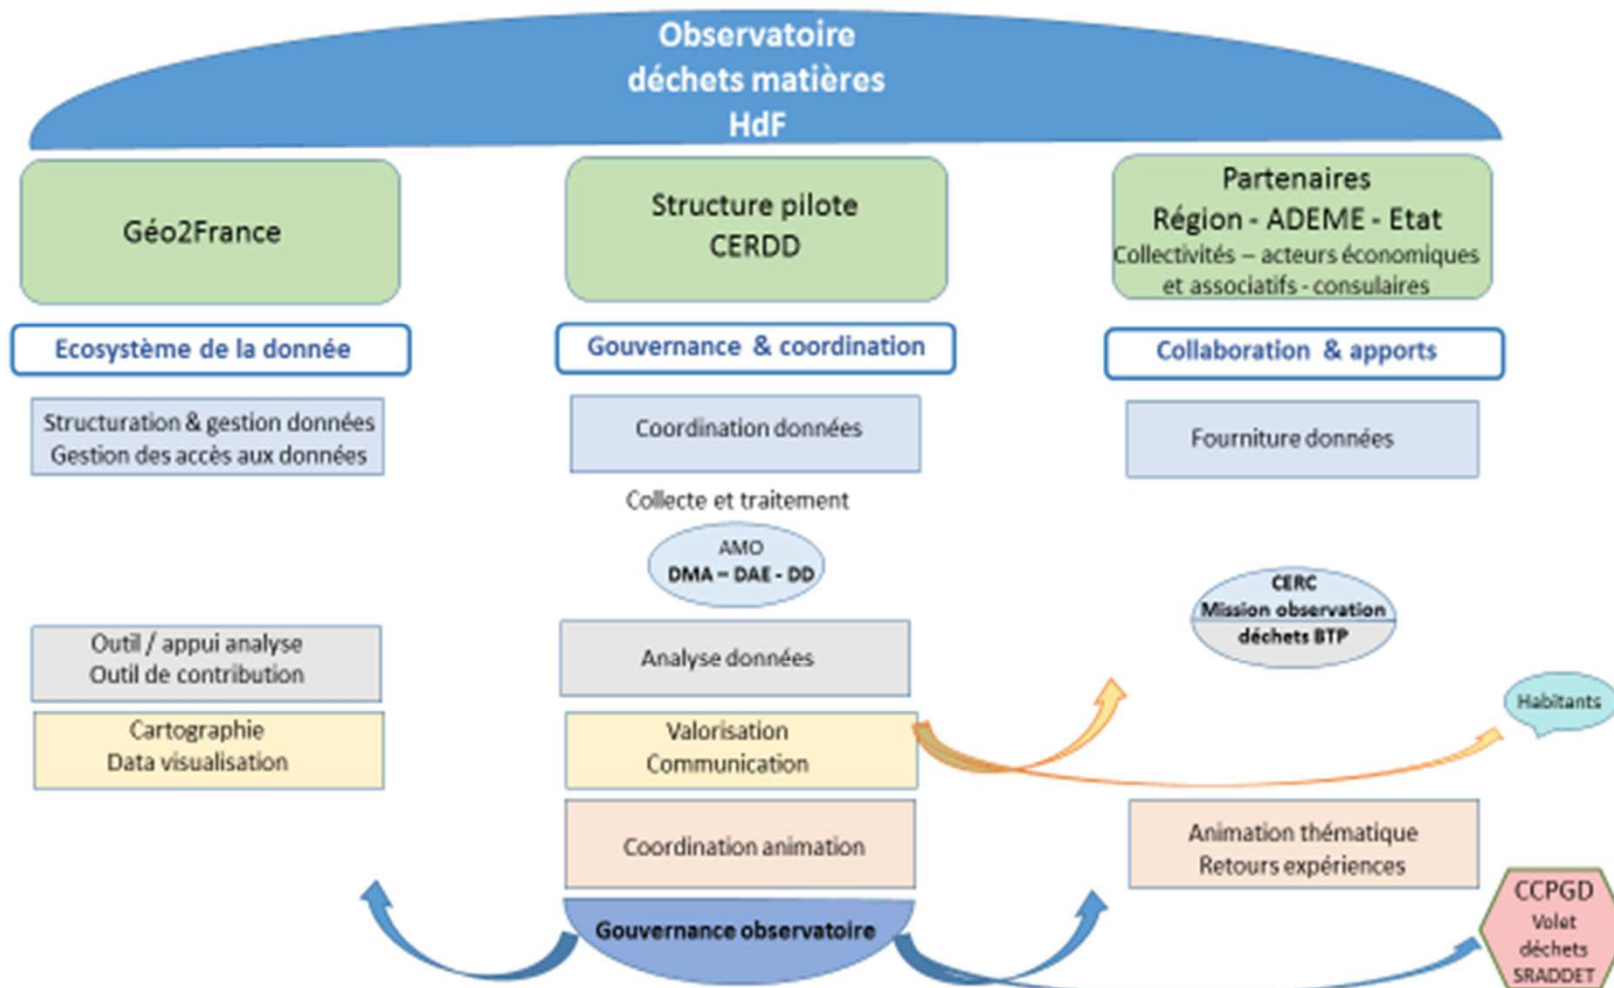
Observatoire
déchets matières
HdF

Géo2France

Structure pilote
CERDD

Partenaires
Région - ADEME - Etat
Collectivités – acteurs économiques et associatifs - consulaires

Ecosystème de la donnée

Gouvernance & coordination

Collaboration & apports

Structuration & gestion données
Gestion des accès aux données

Coordination données

Fourniture données

Collecte et traitement

AMO
DMA – DAE - DD

CERC
Mission observation déchets BTP

Outil / appui analyse
Outil de contribution

Analyse données

Habitants

Cartographie
Data visualisation

Valorisation
Communication

Coordination animation

Animation thématique
Retours expériences

Gouvernance observatoire

CCPGD
Volet déchets
SRADDET